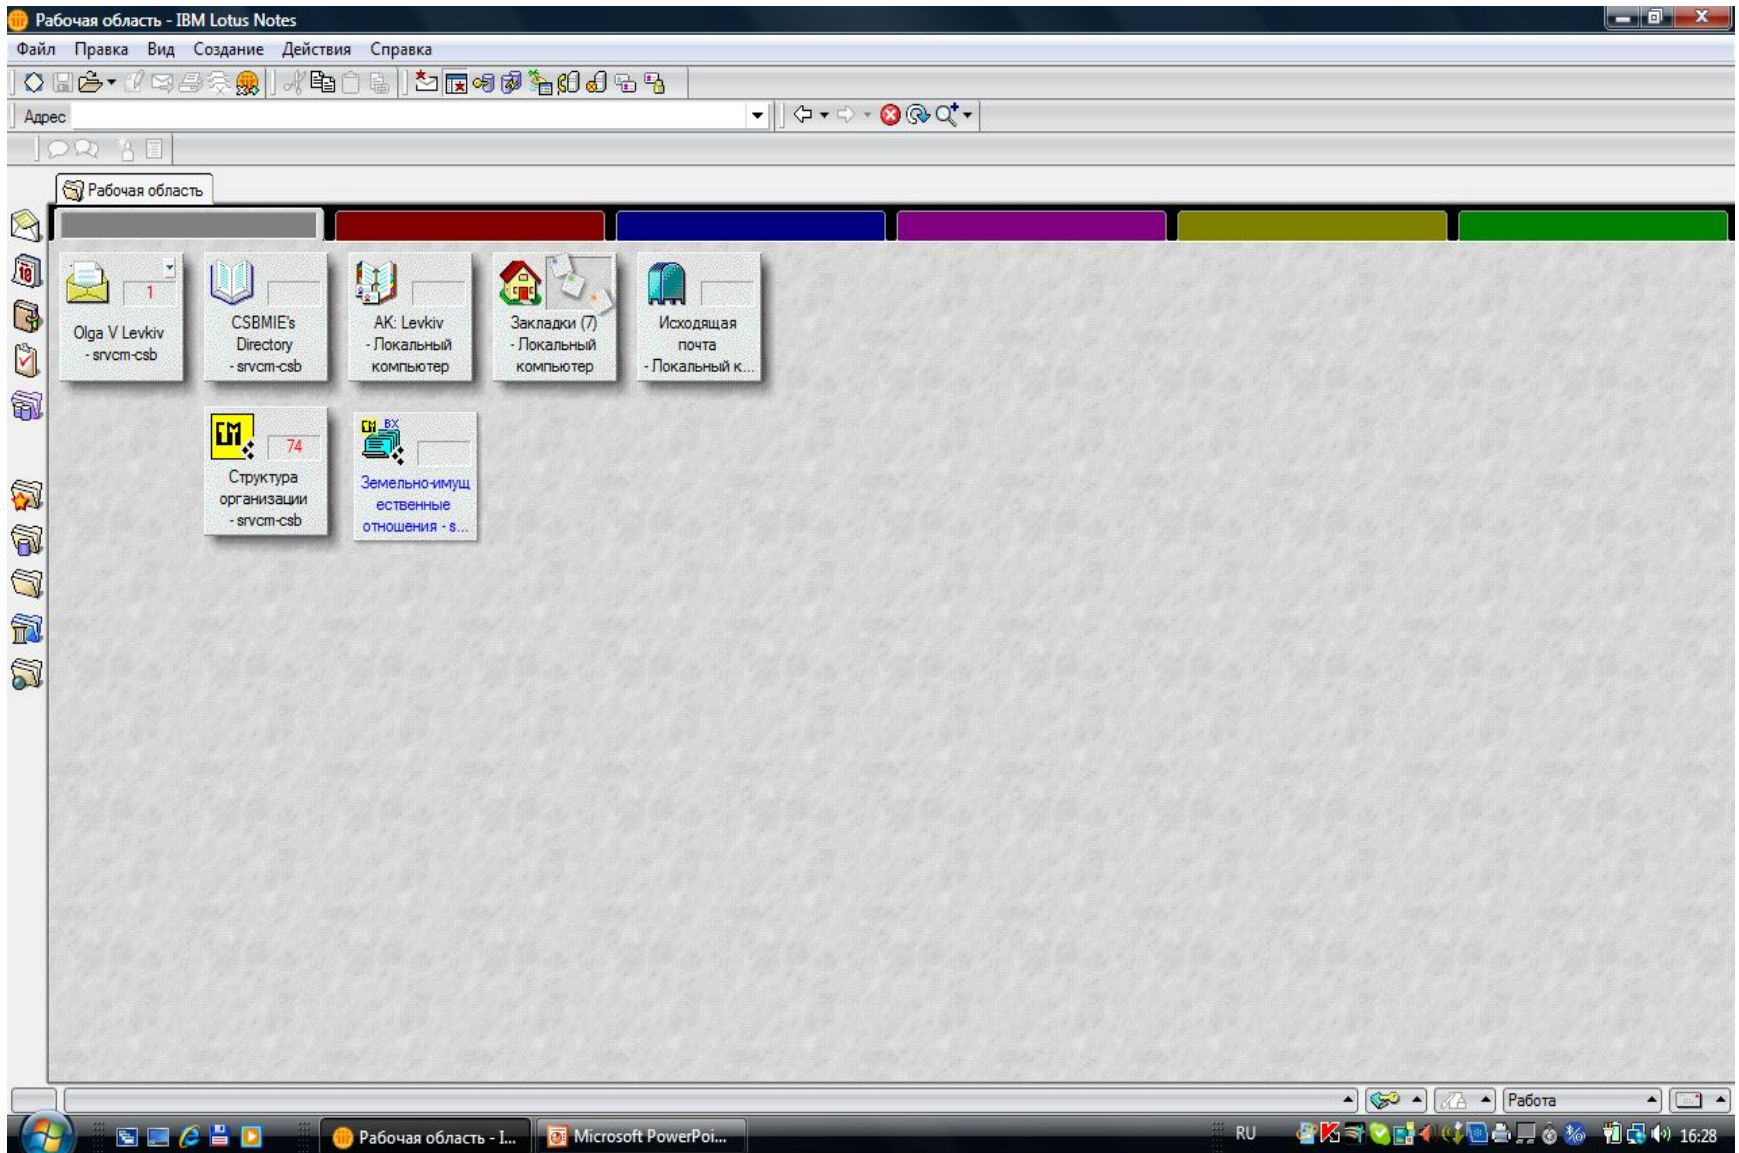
Рабочая область - IBM Lotus Notes

Файл Правка Вид Создание Действия Справка

Адрес

Рабочая область

1
Olga V Levkiv - srvcm-csb

CSBMIE's Directory - srvcm-csb

AK: Levkiv - Локальный компьютер

Закладки (7) - Локальный компьютер

Исходящая почта - Локальный к...

74
Структура организации - srvcm-csb

Земельно-имущественные отношения - s...

Работа

Рабочая область - I... Microsoft PowerPoi... RU 16:28